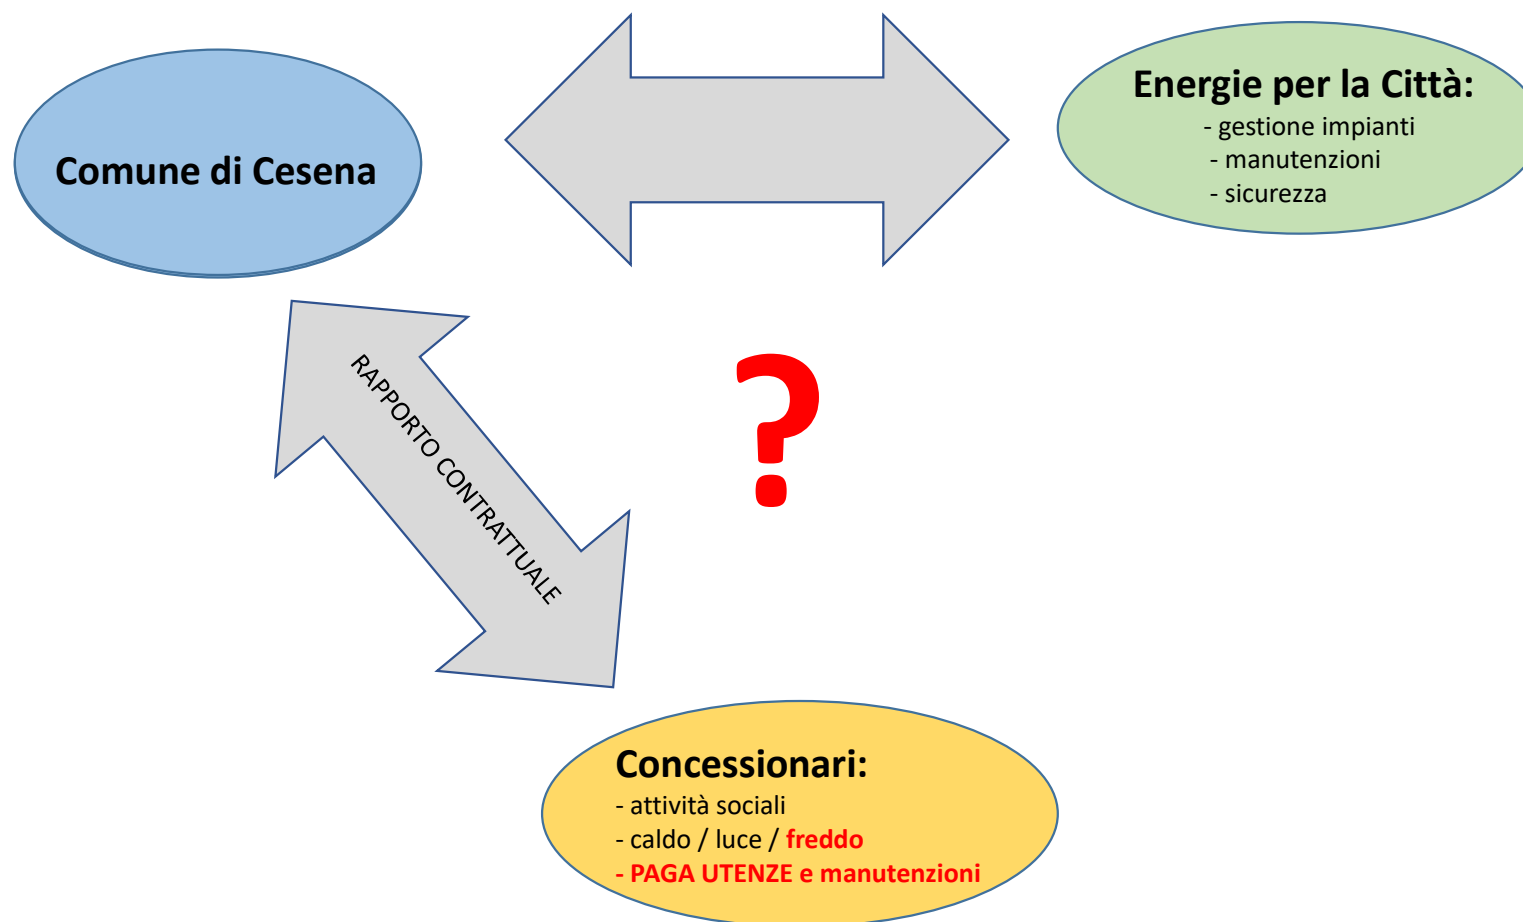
Comune di Cesena

Energie per la Città:
- gestione impianti
- manutenzioni
- sicurezza

RAPPORTO CONTRATTUALE

?

Concessionari:
- attività sociali
- caldo / luce / freddo
- PAGA UTENZE e manutenzioni